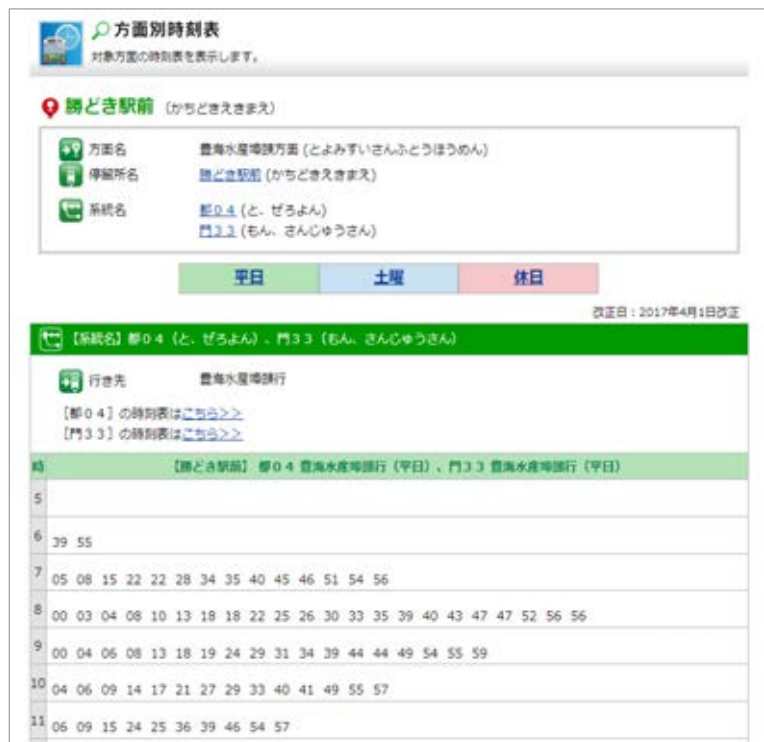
方面別時刻表
対象方面の時刻表を表示します。

勝どき駅前 (かちどきえきまえ)

方面名 豊海水産埠頭方面 (とよみすいさんふとうほうめん)
停留所名 勝どき駅前 (かちどきえきまえ)
系統名 都０４ (と、ぜろよん)
門３３ (もん、さんじゅうさん)

| 平日 | 土曜 | 休日 |
|---|---|---|

改正日：2017年4月1日改正

【系統名】都０４（と、ぜろよん）、門３３（もん、さんじゅうさん）

行き先 豊海水産埠頭行

［都０４］の時刻表はこちら>>
［門３３］の時刻表はこちら>>

| 時 | 【勝どき駅前】 都０４ 豊海水産埠頭行（平日）、門３３ 豊海水産埠頭行（平日） |
|---|---|
| 5 | |
| 6 | 39 55 |
| 7 | 05 08 15 22 22 28 34 35 40 45 46 51 54 56 |
| 8 | 00 03 04 08 10 13 18 18 22 25 26 30 33 35 39 40 43 47 47 52 56 56 |
| 9 | 00 04 06 08 13 18 19 24 29 31 34 39 44 44 49 54 55 59 |
| 10 | 04 06 09 14 17 21 27 29 33 40 41 49 55 57 |
| 11 | 06 09 15 24 25 36 39 46 54 57 |